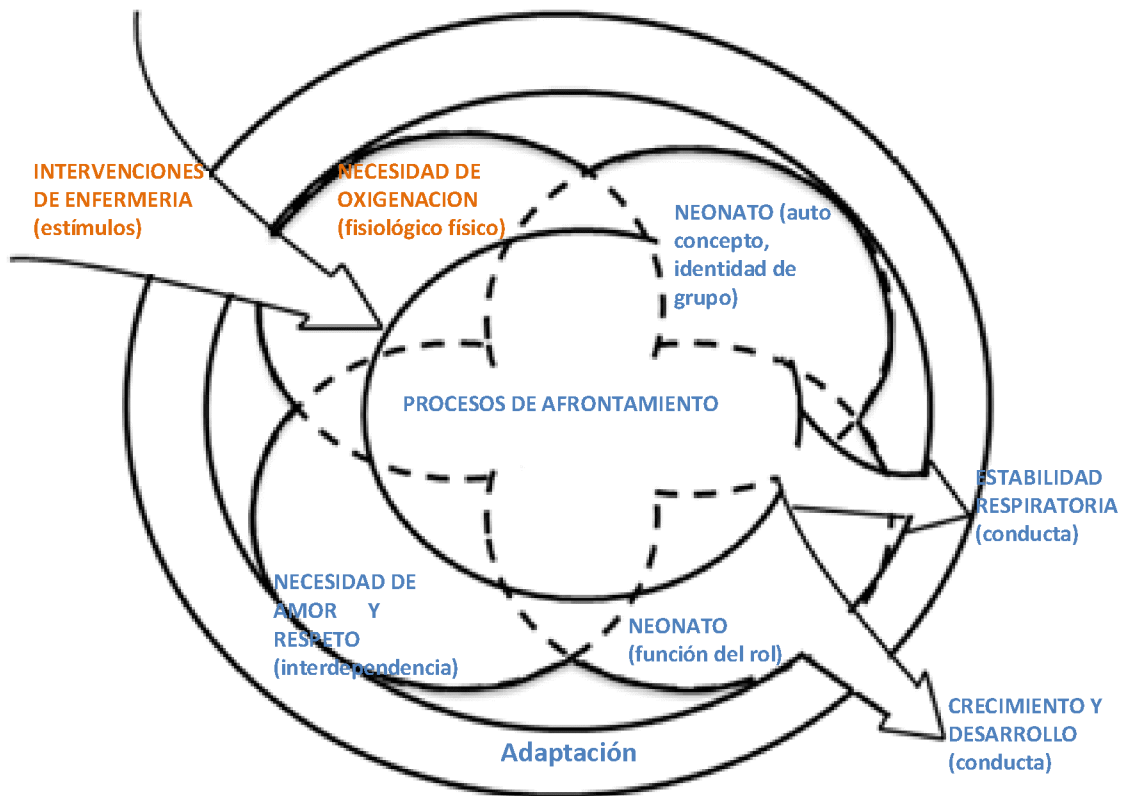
INTERVENCIONES DE ENFERMERIA (estímulos)

NECESIDAD DE OXIGENACION (fisiológico físico)

NEONATO (auto concepto, identidad de grupo)

PROCESOS DE AFRONTAMIENTO

ESTABILIDAD RESPIRATORIA (conducta)

NECESIDAD DE AMOR Y RESPETO (interdependencia)

NEONATO (función del rol)

CRECIMIENTO Y DESARROLLO (conducta)

Adaptación